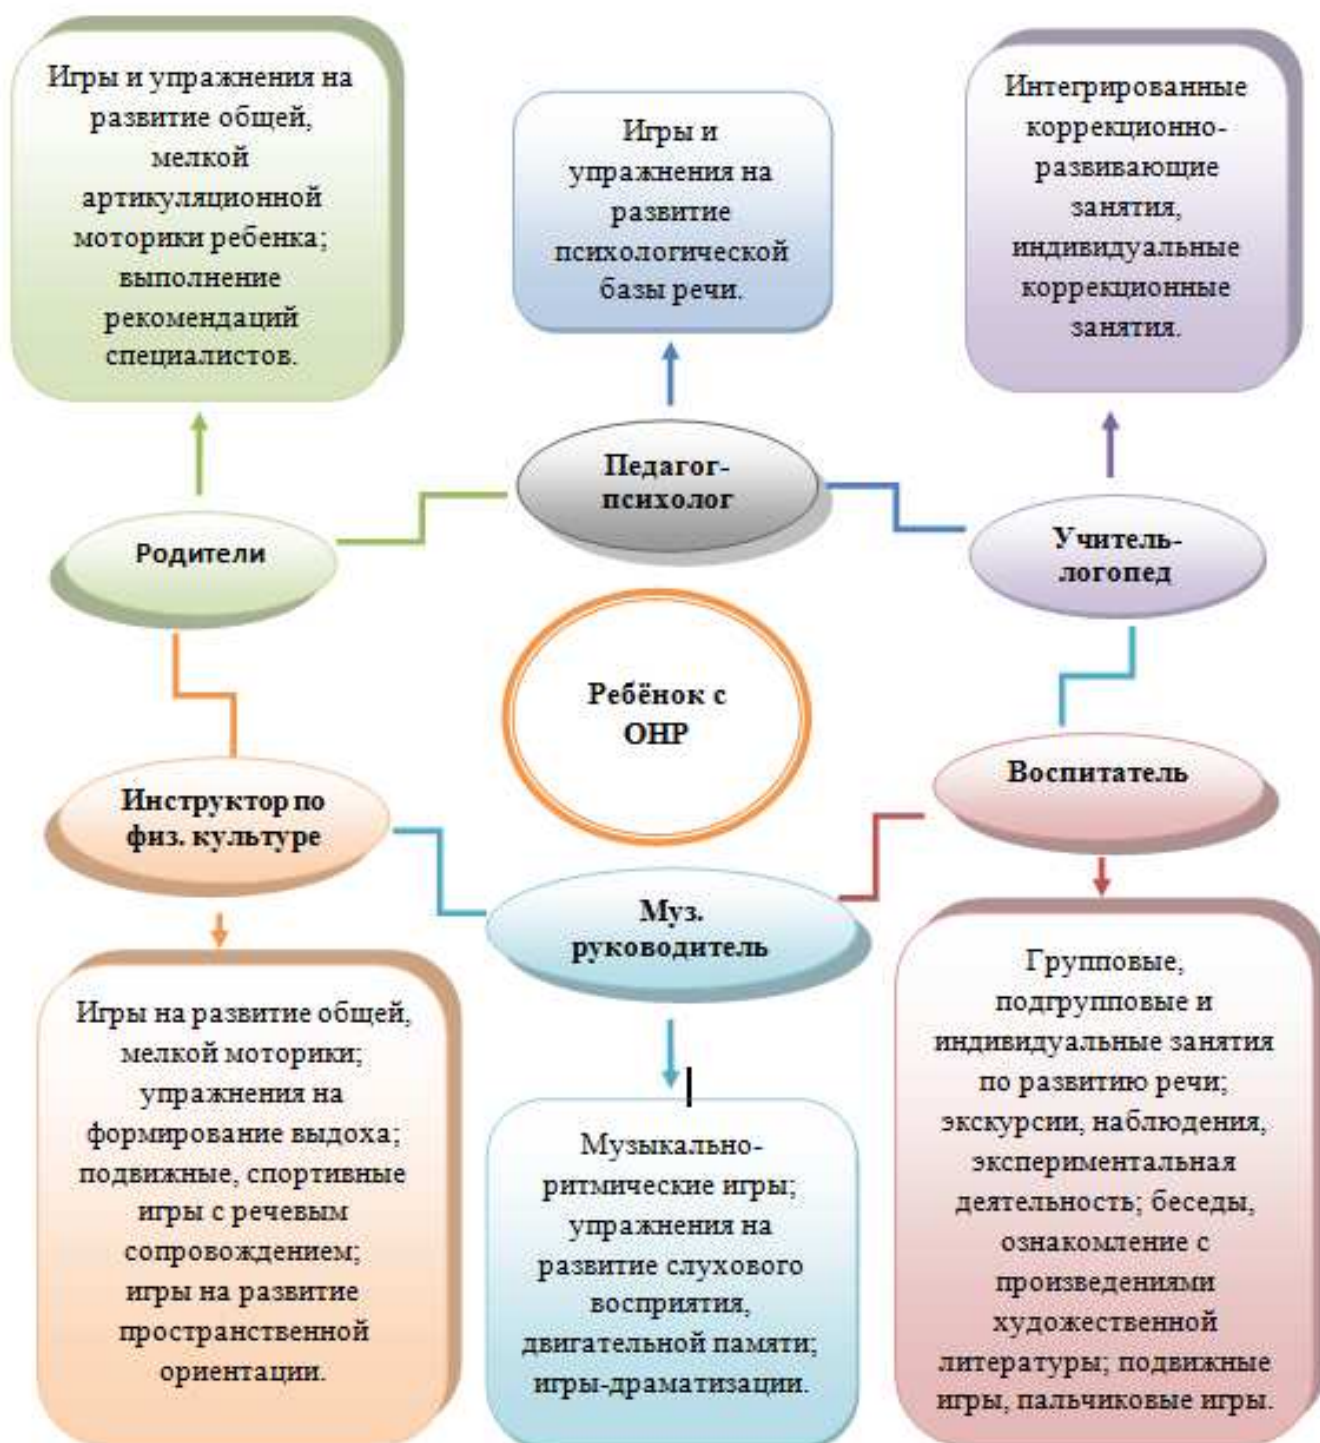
Игры и упражнения на развитие общей, мелкой артикуляционной моторики ребенка; выполнение рекомендаций специалистов.

Игры и упражнения на развитие психологической базы речи.

Интегрированные коррекционно-развивающие занятия, индивидуальные коррекционные занятия.

Педагог-психолог

Родители

Учитель-логопед

Ребёнок с ОНР

Воспитатель

Инструктор по физ. культуре

Муз. руководитель

Игры на развитие общей, мелкой моторики; упражнения на формирование выдоха; подвижные, спортивные игры с речевым сопровождением; игры на развитие пространственной ориентации.

Музыкально-ритмические игры; упражнения на развитие слухового восприятия, двигательной памяти; игры-драматизации.

Групповые, подгрупповые и индивидуальные занятия по развитию речи; экскурсии, наблюдения, экспериментальная деятельность; беседы, ознакомление с произведениями художественной литературы; подвижные игры, пальчиковые игры.